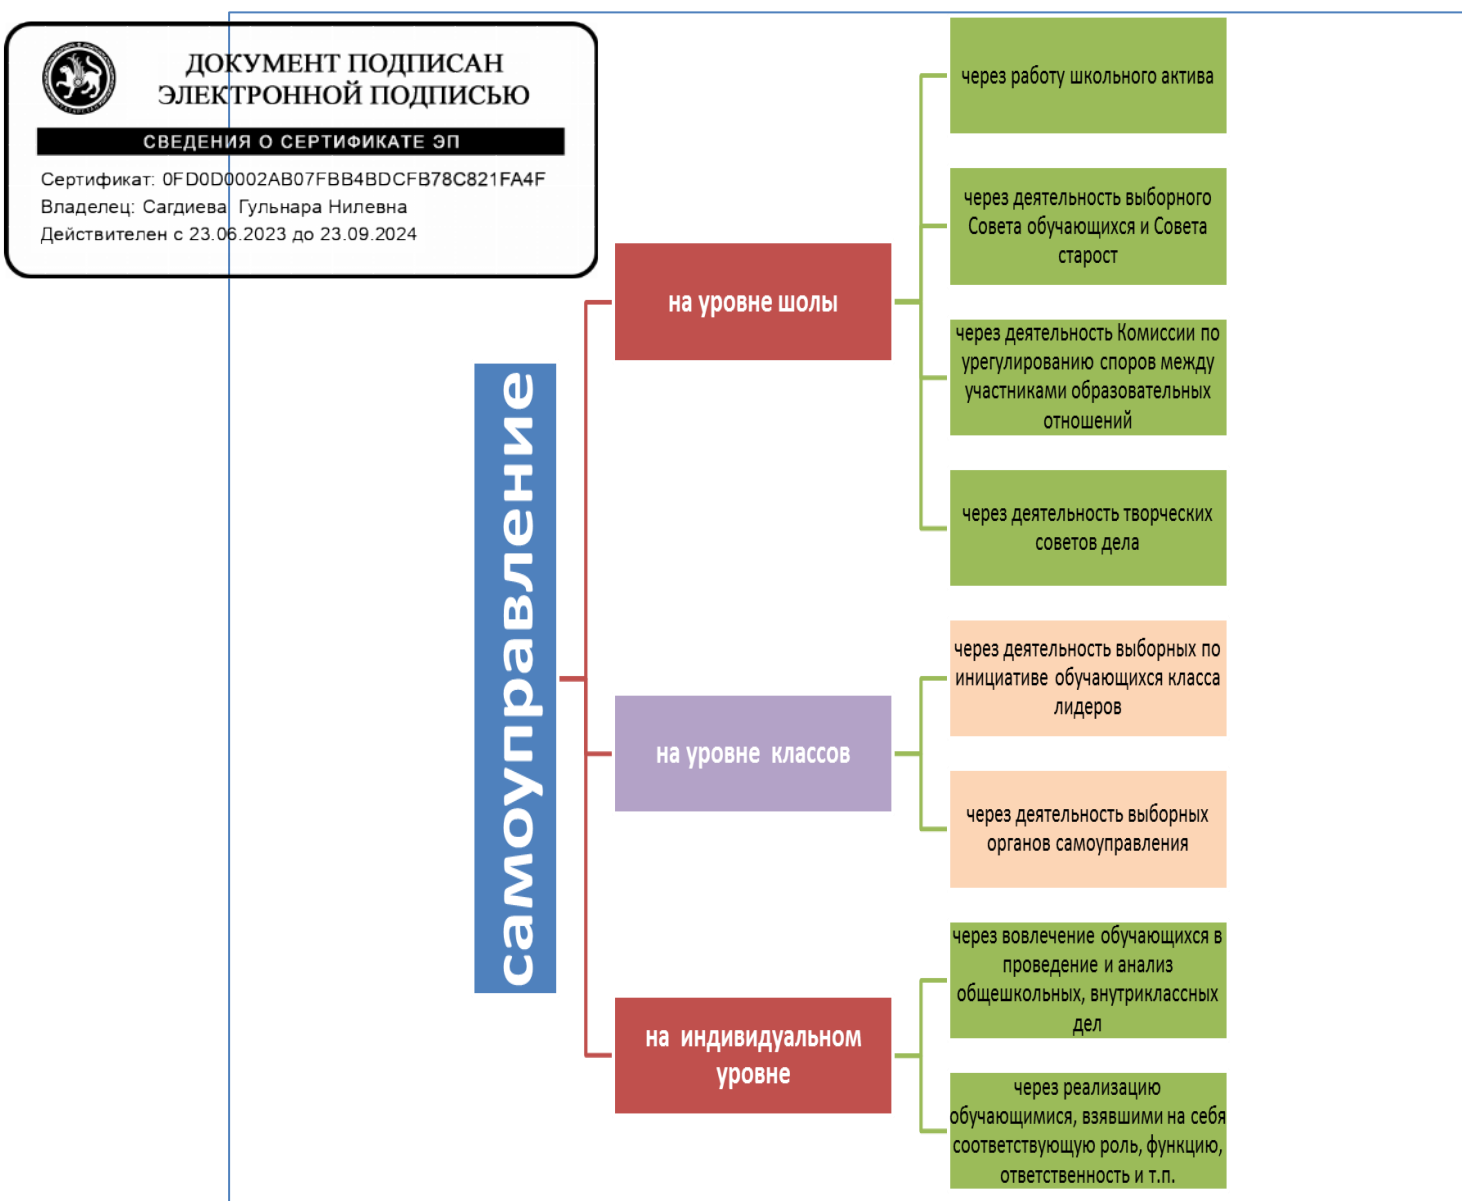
ДОКУМЕНТ ПОДПИСАН ЭЛЕКТРОННОЙ ПОДПИСЬЮ

СВЕДЕНИЯ О СЕРТИФИКАТЕ ЭП

Сертификат: 0FD0D0002AB07FBB4BDCFB78C821FA4F
Владелец: Сагдиева Гульнара Нилевна
Действителен с 23.06.2023 до 23.09.2024

самоуправление

на уровне шолы

через работу школьного актива

через деятельность выборного Совета обучающихся и Совета старост

через деятельность Комиссии по урегулированию споров между участниками образовательных отношений

через деятельность творческих советов дела

на уровне классов

через деятельность выборных по инициативе обучающихся класса лидеров

через деятельность выборных органов самоуправления

на индивидуальном уровне

через вовлечение обучающихся в проведение и анализ общешкольных, внутриклассных дел

через реализацию обучающимися, взявшими на себя соответствующую роль, функцию, ответственность и т.п.